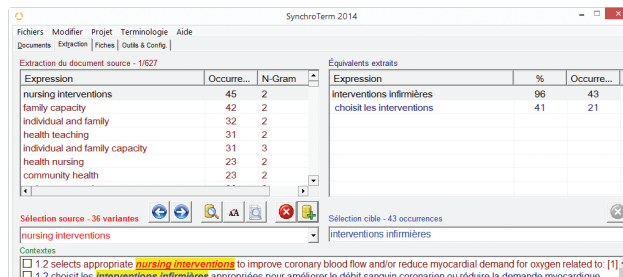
SynchroTerm 2014

Fichiers Modifier Projet Terminologie Aide

Documents Extraction Fiches Outils & Config.

Extraction du document source - 1/627

| Expression | Occurre... | N-Gram |
|---|---|---|
| nursing interventions | 45 | 2 |
| family capacity | 42 | 2 |
| individual and family | 32 | 2 |
| health teaching | 31 | 2 |
| individual and family capacity | 31 | 3 |
| health nursing | 23 | 2 |
| community health | 23 | 2 |

Équivalents extraits

| Expression | % | Occurre... |
|---|---|---|
| interventions infirmières | 96 | 43 |
| choisit les interventions | 41 | 21 |

Sélection source - 36 variantes

nursing interventions

Sélection cible - 43 occurrences

interventions infirmières

Contextes

1.2 selects appropriate nursing interventions to improve coronary blood flow and/or reduce myocardial demand for oxygen related to: [1]

1.2 choisit les interventions infirmières appropriées pour améliorer le débit sanguin coronarien ou réduire la demande myocardique